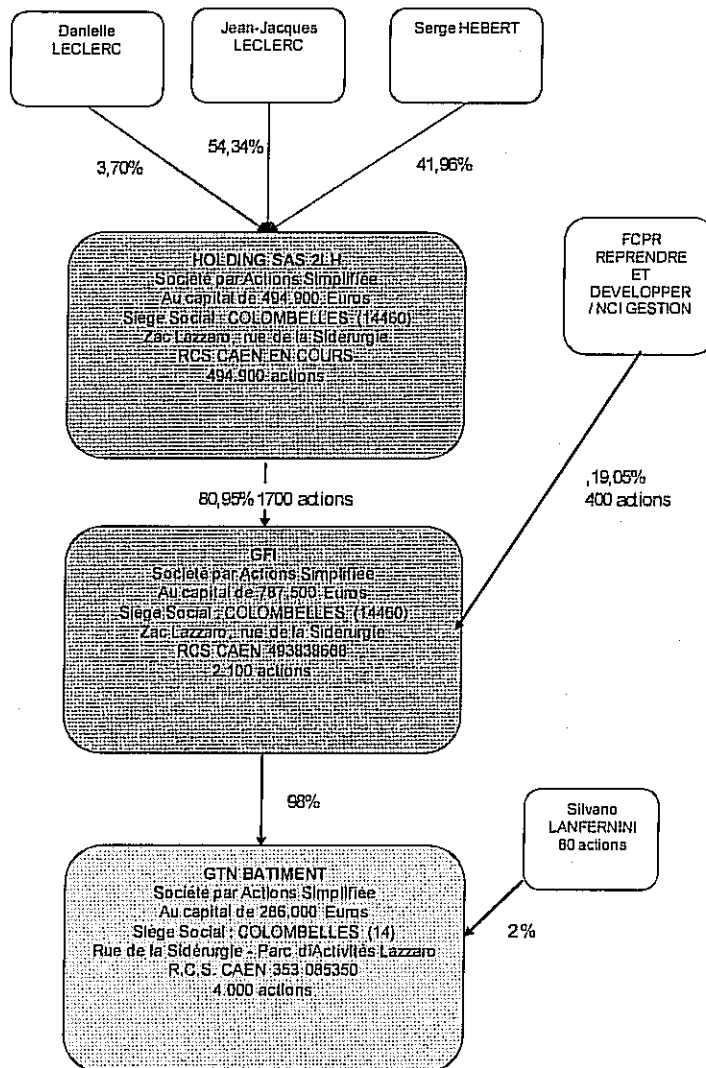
Danielle LECLERC

Jean-Jacques LECLERC

Serge HEBERT

3,70%

54,34%

41,96%

HOLDING SAS 2LH
Société par Actions Simplifiée
Au capital de 494.900 Euros
Siège Social : COLOMBELLES (14460)
Zac Lazzaro, rue de la Sidérurgie
RCS CAEN EN COURS
494.900 actions

FCPR REPRENDRE ET DEVELOPPER / NCI GESTION

80,95% 1700 actions

,19,05% 400 actions

GFI
Société par Actions Simplifiée
Au capital de 787.500 Euros
Siège Social : COLOMBELLES (14460)
Zac Lazzaro, rue de la Sidérurgie
RCS CAEN 493838660
2.100 actions

98%

Silvano LANFERNINI 80 actions

2%

GTN BATIMENT
Société par Actions Simplifiée
Au capital de 286.000 Euros
Siège Social : COLOMBELLES (14)
Rue de la Sidérurgie - Parc d'Activités Lazzaro
R.C.S. CAEN 353 085350
4.000 actions